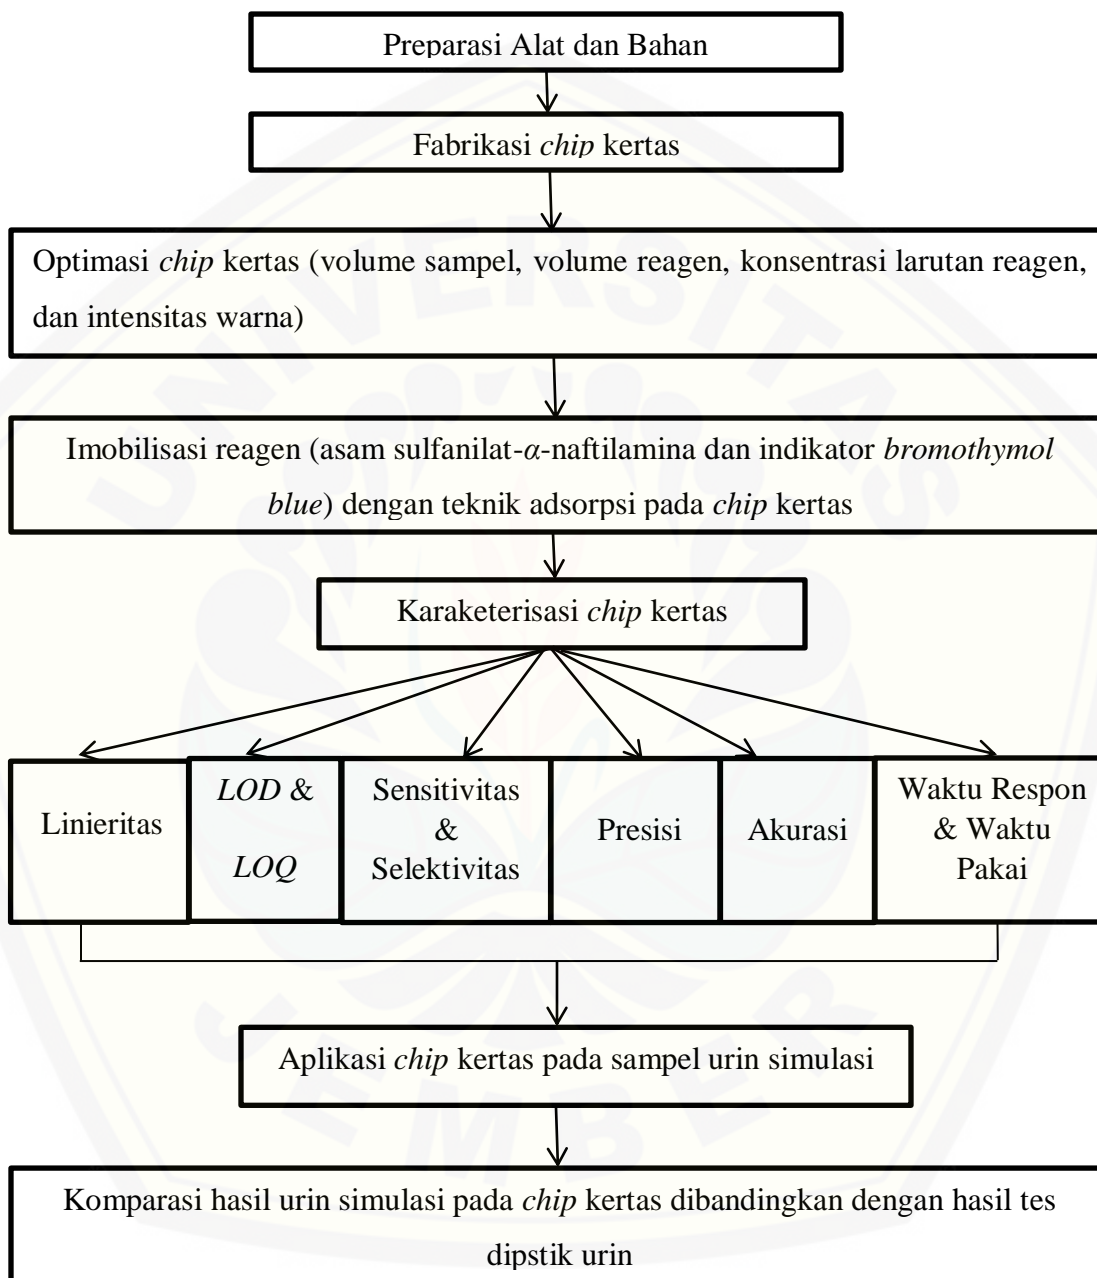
Preparasi Alat dan Bahan

Fabrikasi chip kertas

Optimasi chip kertas (volume sampel, volume reagen, konsentrasi larutan reagen, dan intensitas warna)

Imobilisasi reagen (asam sulfanilat-$\alpha$-naftilamina dan indikator bromothymol blue) dengan teknik adsorpsi pada chip kertas

Karakterisasi chip kertas

Linieritas

LOD & LOQ

Sensitivitas & Selektivitas

Presisi

Akurasi

Waktu Respon & Waktu Pakai

Aplikasi chip kertas pada sampel urin simulasi

Komparasi hasil urin simulasi pada chip kertas dibandingkan dengan hasil tes dipstik urin